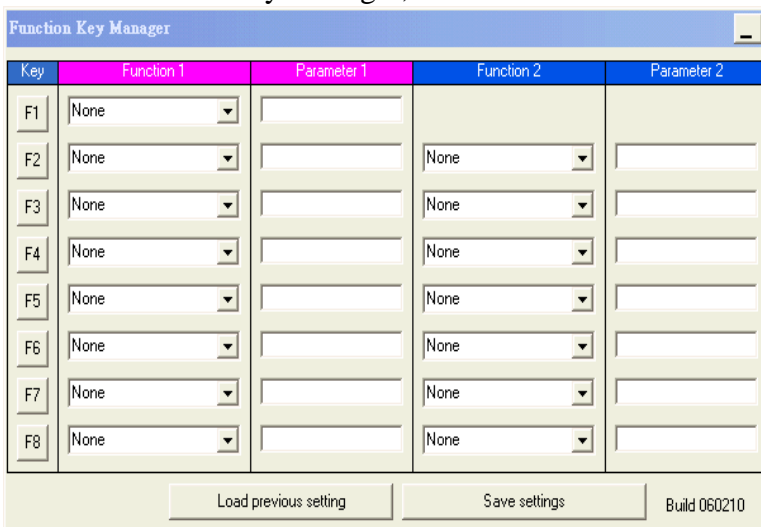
Function Key Manager

| Key | Function 1 | Parameter 1 | Function 2 | Parameter 2 |
|---|---|---|---|---|
| F1 | None | | | |
| F2 | None | | None | |
| F3 | None | | None | |
| F4 | None | | None | |
| F5 | None | | None | |
| F6 | None | | None | |
| F7 | None | | None | |
| F8 | None | | None | |

Load previous setting

Save settings

Build 060210